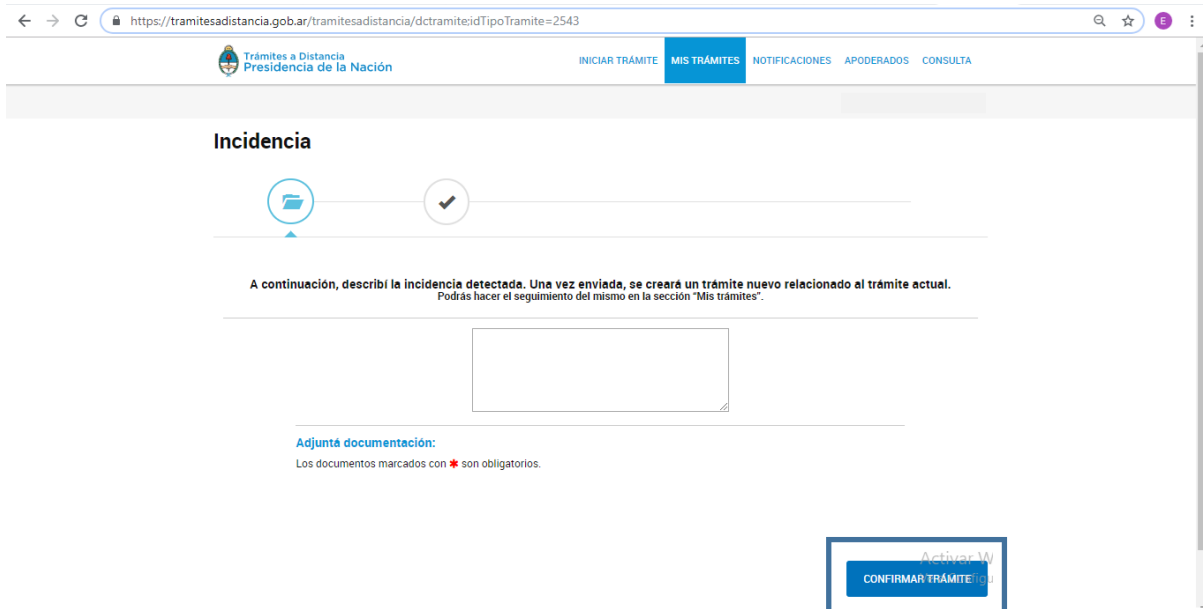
https://tramitesadistancia.gob.ar/tramitesadistancia/dctramite;idTipoTramite=2543

E

Trámites a Distancia
Presidencia de la Nación

INICIAR TRÁMITE MIS TRÁMITES NOTIFICACIONES APODERADOS CONSULTA

Incidencia

A continuación, describí la incidencia detectada. Una vez enviada, se creará un trámite nuevo relacionado al trámite actual.
Podrás hacer el seguimiento del mismo en la sección "Mis trámites".

Adjuntá documentación:

Los documentos marcados con * son obligatorios.

Activar W
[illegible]

CONFIRMAR TRÁMITE